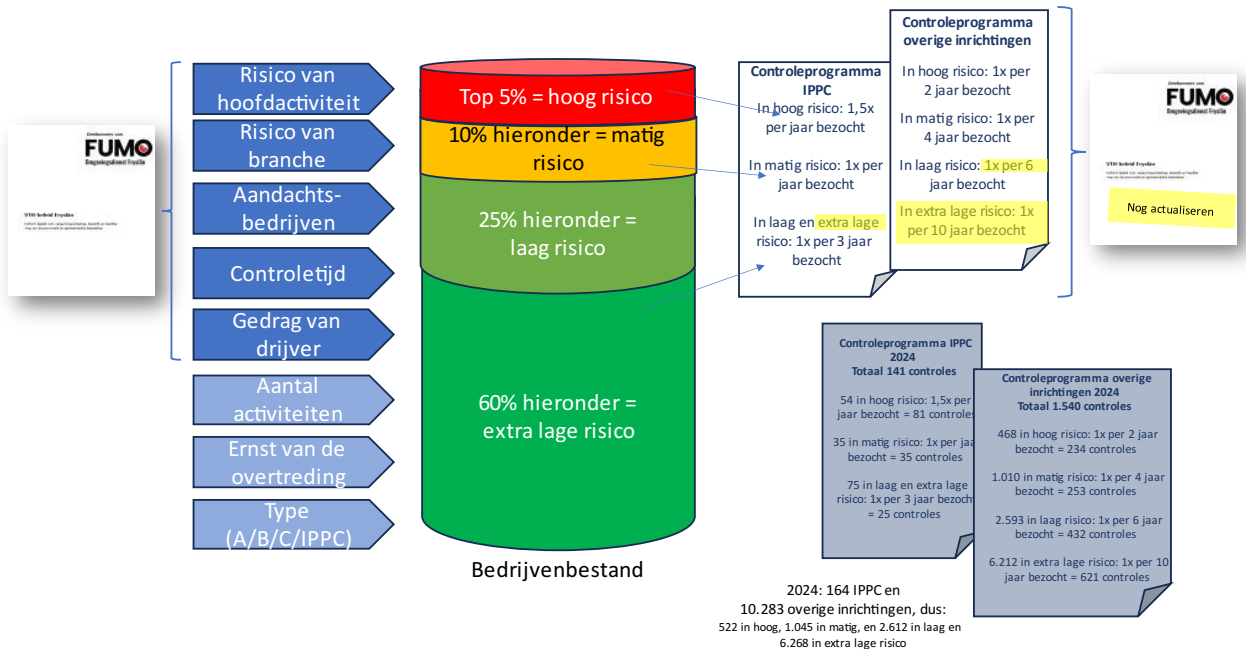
Omgevingsdienst
FUMO
Omgevingsdienst Fryslân

VTH-beleid Fryslân

Risico van hoofdactiviteit

Risico van branche

Aandachts-bedrijven

Controletijd

Gedrag van drijver

Aantal activiteiten

Ernst van de overtreding

Type (A/B/C/IPPC)

Top 5% = hoog risico

10% hieronder = matig risico

25% hieronder = laag risico

60% hieronder = extra lage risico

Bedrijvenbestand

Controleprogramma IPPC

In hoog risico: 1,5x per jaar bezocht

In matig risico: 1x per jaar bezocht

In laag en extra lage risico: 1x per 3 jaar bezocht

Controleprogramma overige inrichtingen

In hoog risico: 1x per 2 jaar bezocht

In matig risico: 1x per 4 jaar bezocht

In laag risico: 1x per 6 jaar bezocht

In extra lage risico: 1x per 10 jaar bezocht

Omgevingsdienst
FUMO
Omgevingsdienst Fryslân

VTH-beleid Fryslân

Nog actualiseren

Controleprogramma IPPC 2024
Totaal 141 controles

54 in hoog risico: 1,5x per jaar bezocht = 81 controles

35 in matig risico: 1x per jaar bezocht = 35 controles

75 in laag en extra lage risico: 1x per 3 jaar bezocht = 25 controles

Controleprogramma overige inrichtingen 2024
Totaal 1.540 controles

468 in hoog risico: 1x per 2 jaar bezocht = 234 controles

1.010 in matig risico: 1x per 4 jaar bezocht = 253 controles

2.593 in laag risico: 1x per 6 jaar bezocht = 432 controles

6.212 in extra lage risico: 1x per 10 jaar bezocht = 621 controles

2024: 164 IPPC en 10.283 overige inrichtingen, dus:
522 in hoog, 1.045 in matig, en 2.612 in laag en 6.268 in extra lage risico